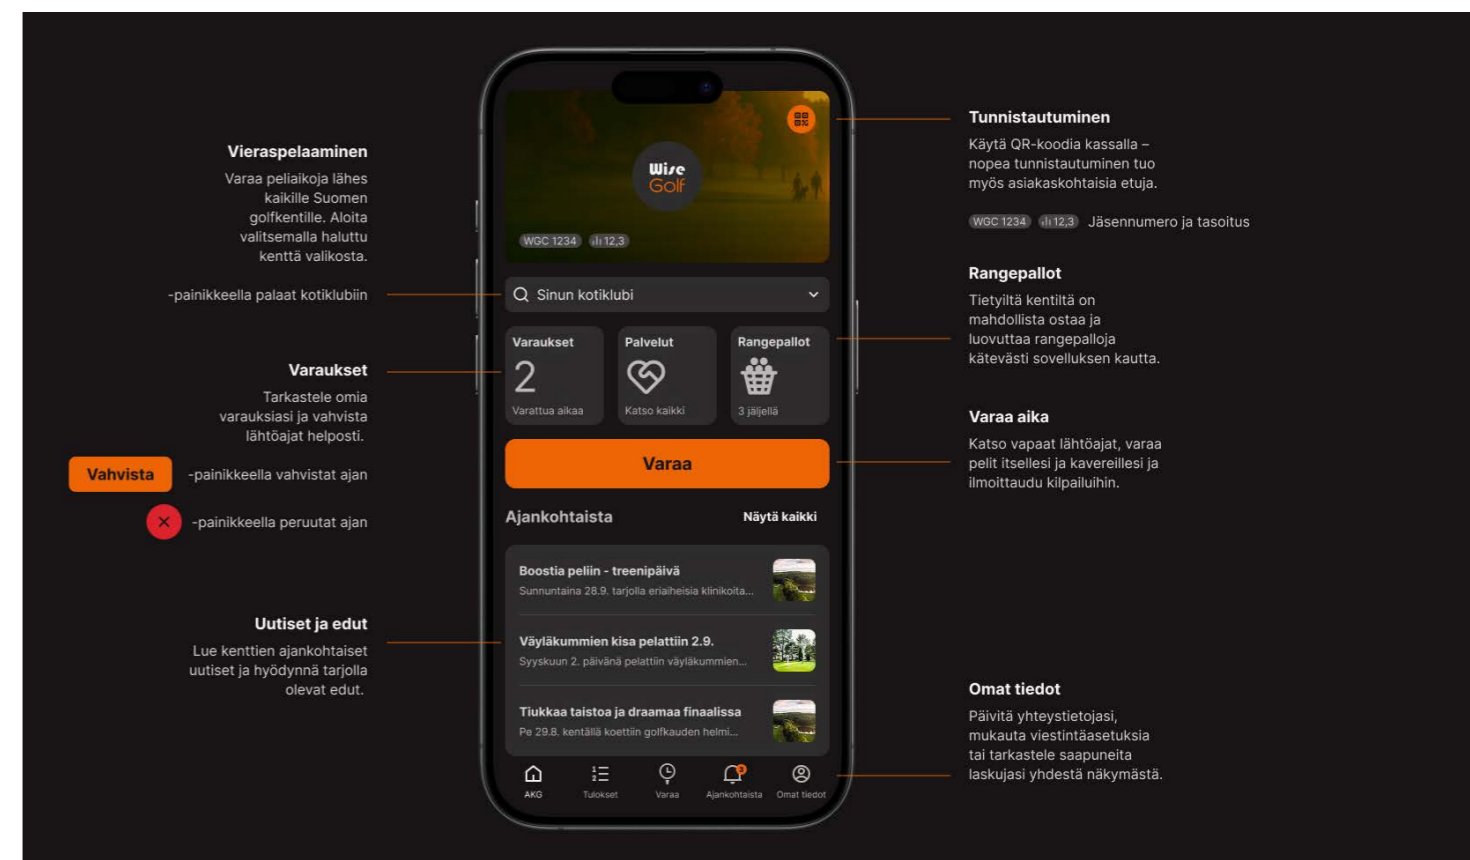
Vieraspelaaminen
Varaa peliaikoja lähes kaikille Suomen golfkentille. Aloita valitsemalla haluttu kenttä valikosta.

-painikkeella palaat kotiklubiin

Varaukset
Tarkastele omia varauksiasi ja vahvista lähtöajat helposti.

Vahvista -painikkeella vahvistat ajan

-painikkeella peruutat ajan

Uutiset ja edut
Lue kenttien ajankohtaiset uutiset ja hyödynnä tarjolla olevat edut.

Wise Golf
WGC 1234 12,3
Sinun kotiklubi
Varaukset
2
Varattua aikaa
Palvelut
Katso kaikki
Rangepallot
3 jäljellä
Varaa
Ajankohtaista
Näytä kaikki
Boostia peliin - treenipäivä
Sunnuntaina 28.9. tarjolla erilaisia klinikoita...
Väyläkummien kisa pelattiin 2.9.
Syyskuun 2. päivänä pelattiin väyläkummien...
Tiukkaa taistoa ja draamaa finaalissa
Pe 29.8. kentällä koettiin golfkauden helmi...
AKG
Tulokset
Varaa
Ajankohtaista
Omat tiedot

Tunnistautuminen
Käytä QR-koodia kassalla – nopea tunnistautuminen tuo myös asiakaskohtaisia etuja.

WGC 1234 12,3 Jäsennumero ja tasoitus

Rangepallot
Tietyiltä kentiltä on mahdollista ostaa ja luovuttaa rangepalloja kätevästi sovelluksen kautta.

Varaa aika
Katso vapaat lähtöajat, varaa pelit itsellesi ja kavereillesi ja ilmoittaudu kilpailuihin.

Omat tiedot
Päivitä yhteystietojasi, mukauta viestintäasetuksia tai tarkastele saapuneita laskujasi yhdestä näkymästä.